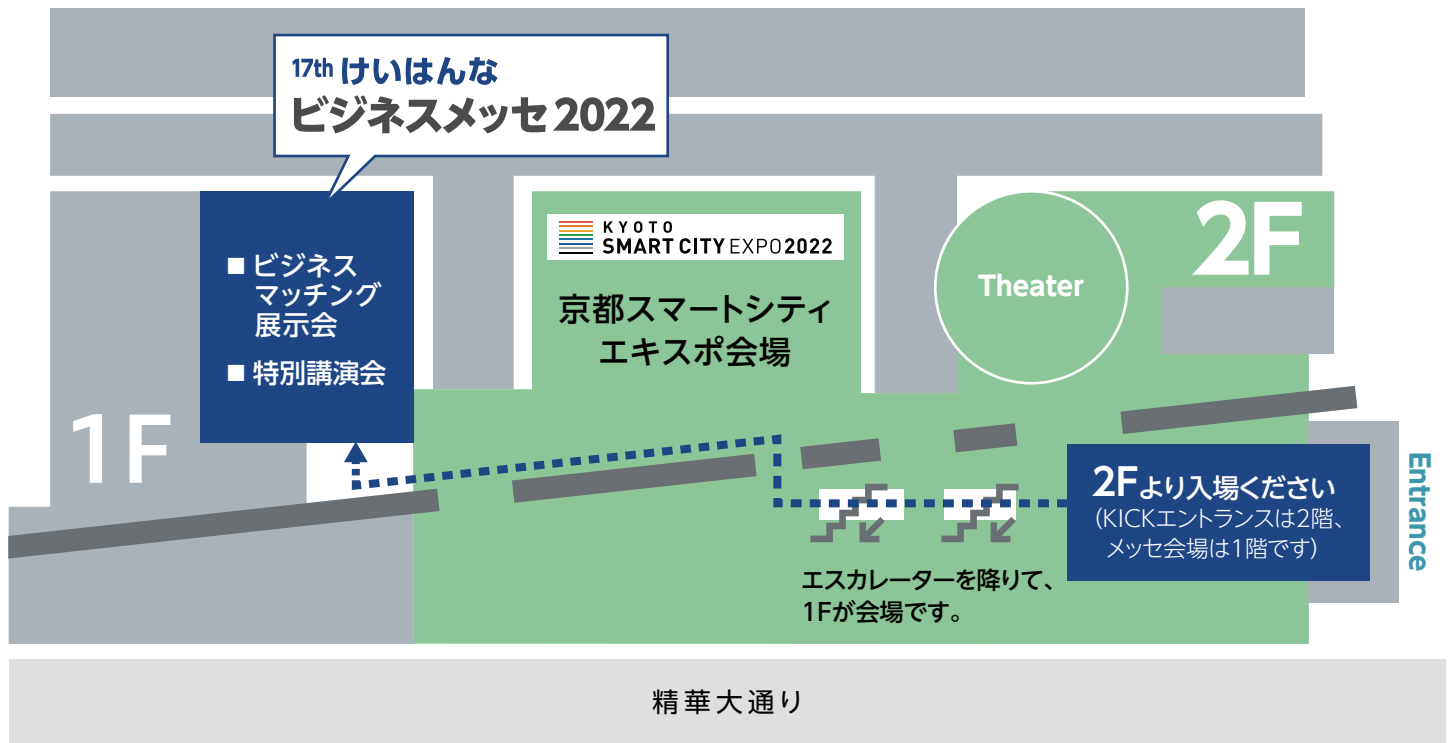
17th けいはんな
ビジネスメッセ2022

■ ビジネスマッチング展示会
■ 特別講演会

1F

KYOTO SMART CITY EXPO 2022

京都スマートシティエキスポ会場

Theater

2F

2Fより入場ください
(KICKエントランスは2階、メッセ会場は1階です)

Entrance

エスカレーターを降りて、1Fが会場です。

精華大通り